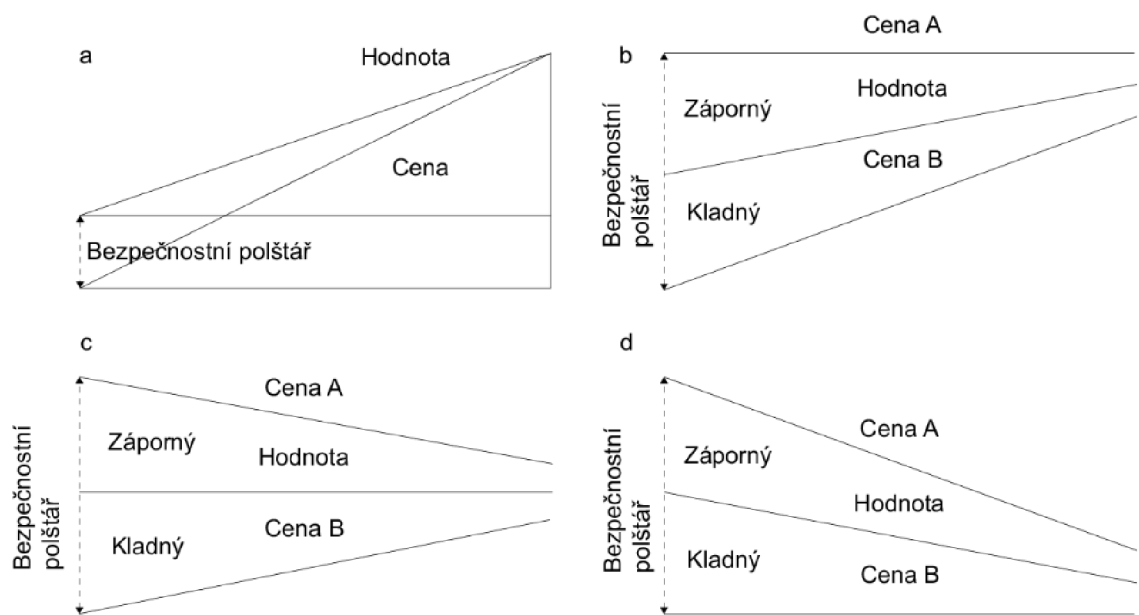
a

Hodnota

Cena

Bezpečnostní polštář

b

Cena A

Hodnota

Záporný

Cena B

Kladný

Bezpečnostní polštář

c

Cena A

Záporný

Hodnota

Cena B

Kladný

Bezpečnostní polštář

d

Cena A

Záporný

Hodnota

Kladný

Cena B

Bezpečnostní polštář